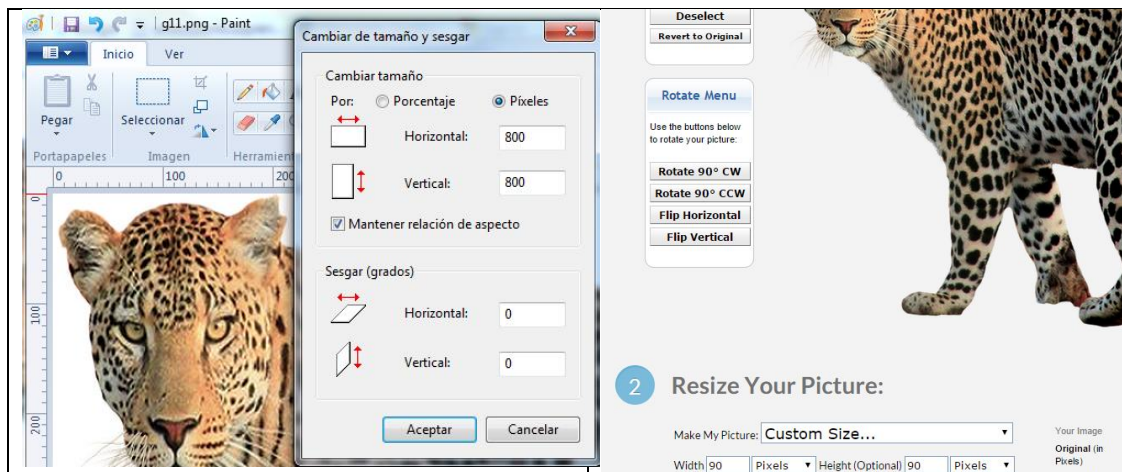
g11.png - Paint

Inicio
Ver

Pegar
Portapapeles
Seleccionar
Imagen
Herramient

0
100
200
0
100
200

Cambiar de tamaño y sesgar

Cambiar tamaño
Por: Porcentaje Píxeles
Horizontal: 800
Vertical: 800
Mantener relación de aspecto

Sesgar (grados)
Horizontal: 0
Vertical: 0

Aceptar
Cancelar

Deselect
Revert to Original

Rotate Menu
Use the buttons below to rotate your picture:
Rotate 90° CW
Rotate 90° CCW
Flip Horizontal
Flip Vertical

2 Resize Your Picture:

Make My Picture: Custom Size...
Width 90 Pixels Height (Optional) 90 Pixels

Your Image
Original (in Pixels)